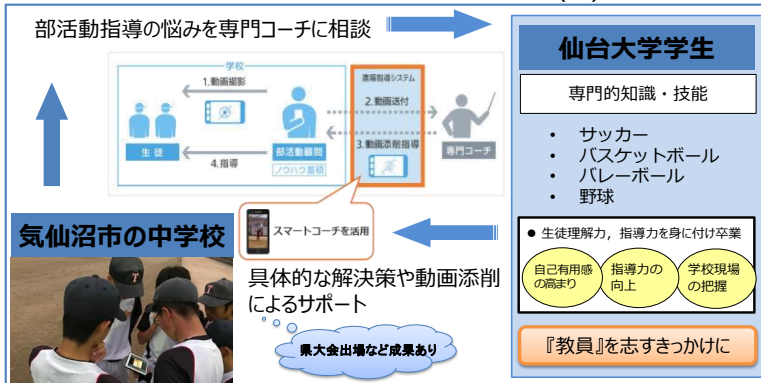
部活動指導の悩みを専門コーチに相談

学校
1. 動画撮影
生徒
4. 指導
部活動顧問
ノウハウ蓄積
遠隔指導システム
2. 動画送付
3. 動画添削指導
専門コーチ

スマートコーチを活用

仙台大学学生

専門的知識・技能

• サッカー
• バスケットボール
• バレーボール
• 野球

● 生徒理解力，指導力を身に付け卒業

自己有用感の高まり

指導力の向上

学校現場の把握

『教員』を志すきっかけに

気仙沼市の中学校

具体的な解決策や動画添削によるサポート

県大会出場など成果あり